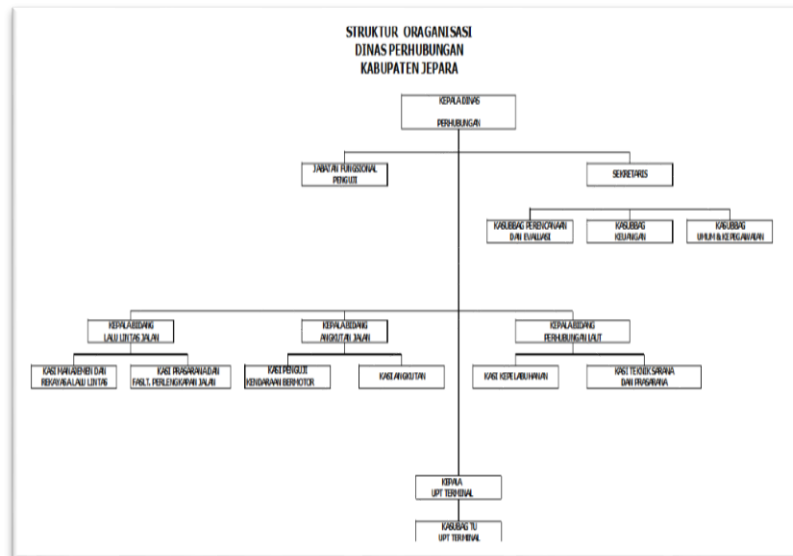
STRUKTUR ORAGANISASI
DINAS PERHUBUNGAN
KABUPATEN JEPARA

KEPALA DINAS

PERHUBUNGAN

JABATAN FUNGSIONAL PENGUJI

SEKRETARIS

KASUBBAG PERENCANAAN DAN EVALUASI

KASUBBAG KEUANGAN

KASUBBAG UMUM & KEPEGAWAIAN

KEPALA BIDANG LALU LINTAS JALAN

KEPALA BIDANG ANGKUTAN JALAN

KEPALA BIDANG PERHUBUNGAN LAUT

KASI MANAJEMEN DAN REKAYASA LALU LINTAS

KASI PRASARANA DAN FASILT. PERLENGKAPAN JALAN

KASI PENGUJI KENDARAAN BERMOTOR

KASI ANGKUTAN

KASI KEPELABUHANAN

KASI TEKNIK SARANA DAN PRASARANA

KEPALA UPT TERMINAL

KASUBAG TU UPT TERMINAL